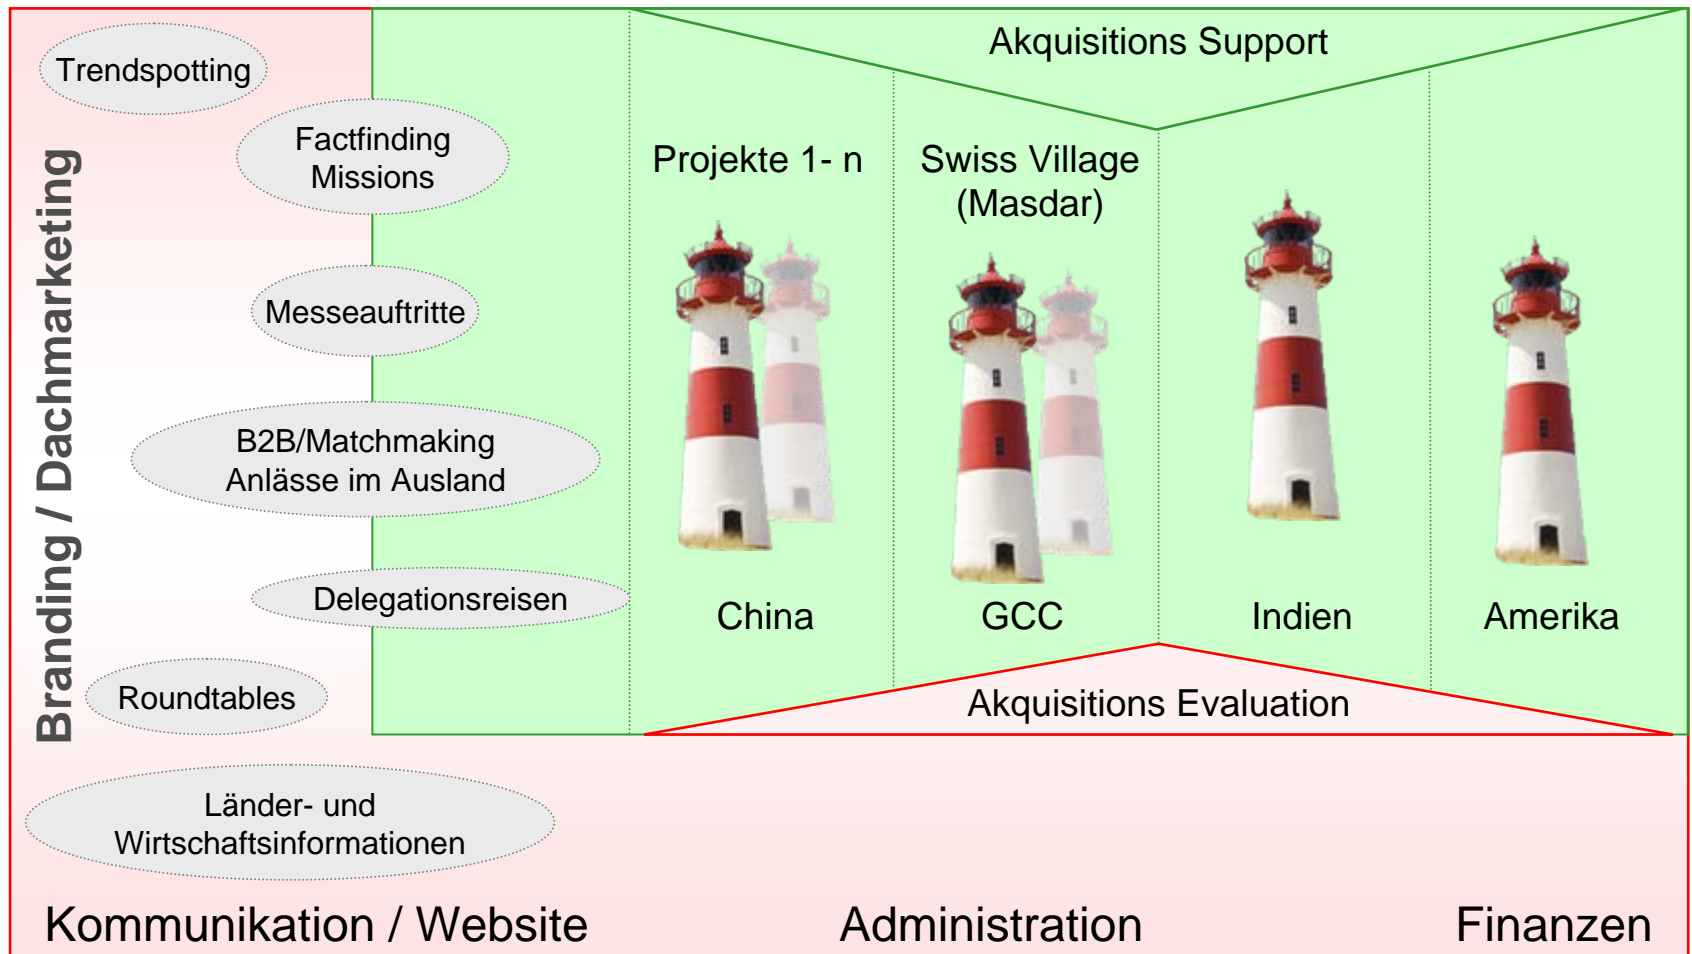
Branding / Dachmarketing

Trendspotting

Factfinding Missions

Messeauftritte

B2B/Matchmaking Anlässe im Ausland

Delegationsreisen

Roundtables

Länder- und Wirtschaftsinformationen

Akquisitions Support

Projekte 1- n

Swiss Village (Masdar)

China

GCC

Indien

Amerika

Akquisitions Evaluation

Kommunikation / Website

Administration

Finanzen